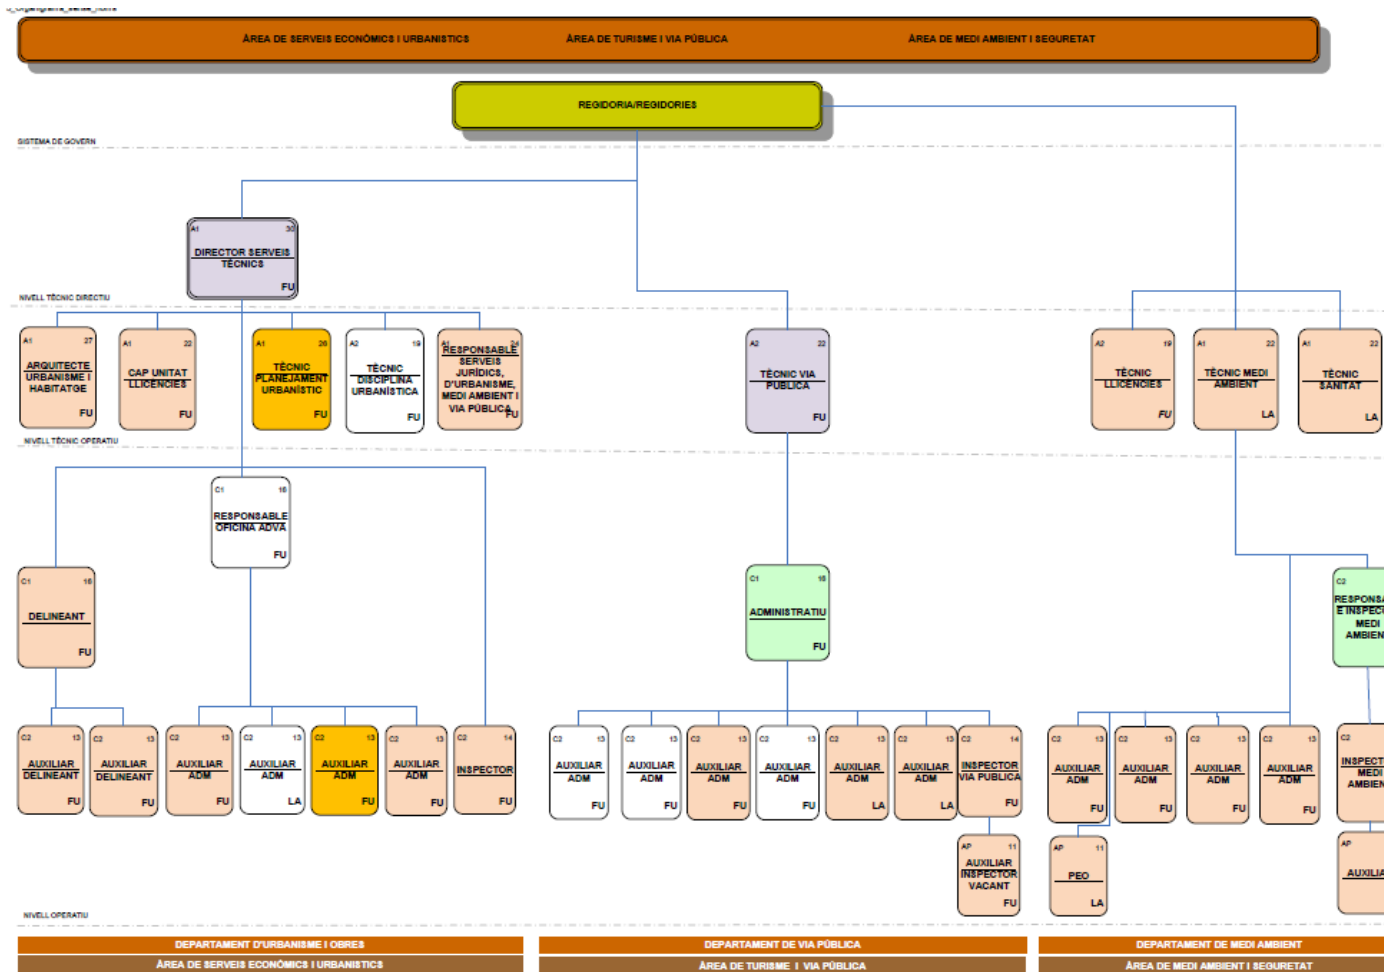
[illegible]

ÀREA DE SERVEIS ECONÒMICS I URBANÍSTICS ÀREA DE TURISME I VIA PÚBLICA ÀREA DE MEDI AMBIENT I SEGURETAT

REGIDORIA/REGIDORIES

SISTEMA DE GOVERN

A1 30
DIRECTOR SERVEIS TÈCNICS
FU

NIVELL TÈCNIC DIRECTIU

A1 27
ARQUITECTE URBANISME I HABITATGE
FU

A1 22
CAP UNITAT LLICENCIES
FU

A1 26
TÈCNIC PLANEJAMENT URBANÍSTIC
FU

A2 19
TÈCNIC DISCIPLINA URBANÍSTICA
FU

A1
RESPONSABLE SERVEIS JURÍDICS, D'URBANISME, MEDI AMBIENT I VIA PÚBLICA
FU

A2 22
TÈCNIC VIA PÚBLICA
FU

A2 19
TÈCNIC LLICÈNCIES
FU

A1 22
TÈCNIC MEDI AMBIENT
LA

A1 22
TÈCNIC SANITAT
LA

NIVELL TÈCNIC OPERATIU

C1 16
RESPONSABLE OFICINA ADVA
FU

C1 16
DELINEANT
FU

C1 16
ADMINISTRATIU
FU

C2
RESPONSA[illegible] E INSPEC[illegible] MEDI AMBIEN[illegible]

C2 13
AUXILIAR DELINEANT
FU

C2 13
AUXILIAR DELINEANT
FU

C2 13
AUXILIAR ADM
FU

C2 13
AUXILIAR ADM
LA

C2 13
AUXILIAR ADM
FU

C2 13
AUXILIAR ADM
FU

C2 14
INSPECTOR
FU

C2 13
AUXILIAR ADM
FU

C2 13
AUXILIAR ADM
FU

C2 13
AUXILIAR ADM
FU

C2 13
AUXILIAR ADM
FU

C2 13
AUXILIAR ADM
LA

C2 13
AUXILIAR ADM
LA

C2 14
INSPECTOR VIA PUBLICA
FU

C2 13
AUXILIAR ADM
FU

C2 13
AUXILIAR ADM
FU

C2 13
AUXILIAR ADM
FU

C2 13
AUXILIAR ADM
FU

C2
INSPECT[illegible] MEDI AMBIEN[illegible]

AP 11
AUXILIAR INSPECTOR VACANT
FU

AP 11
PEO
LA

AP
AUXILIA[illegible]

NIVELL OPERATIU

DEPARTAMENT D'URBANISME I OBRES
ÀREA DE SERVEIS ECONÒMICS I URBANÍSTICS

DEPARTAMENT DE VIA PÚBLICA
ÀREA DE TURISME I VIA PÚBLICA

DEPARTAMENT DE MEDI AMBIENT
ÀREA DE MEDI AMBIENT I SEGURETAT